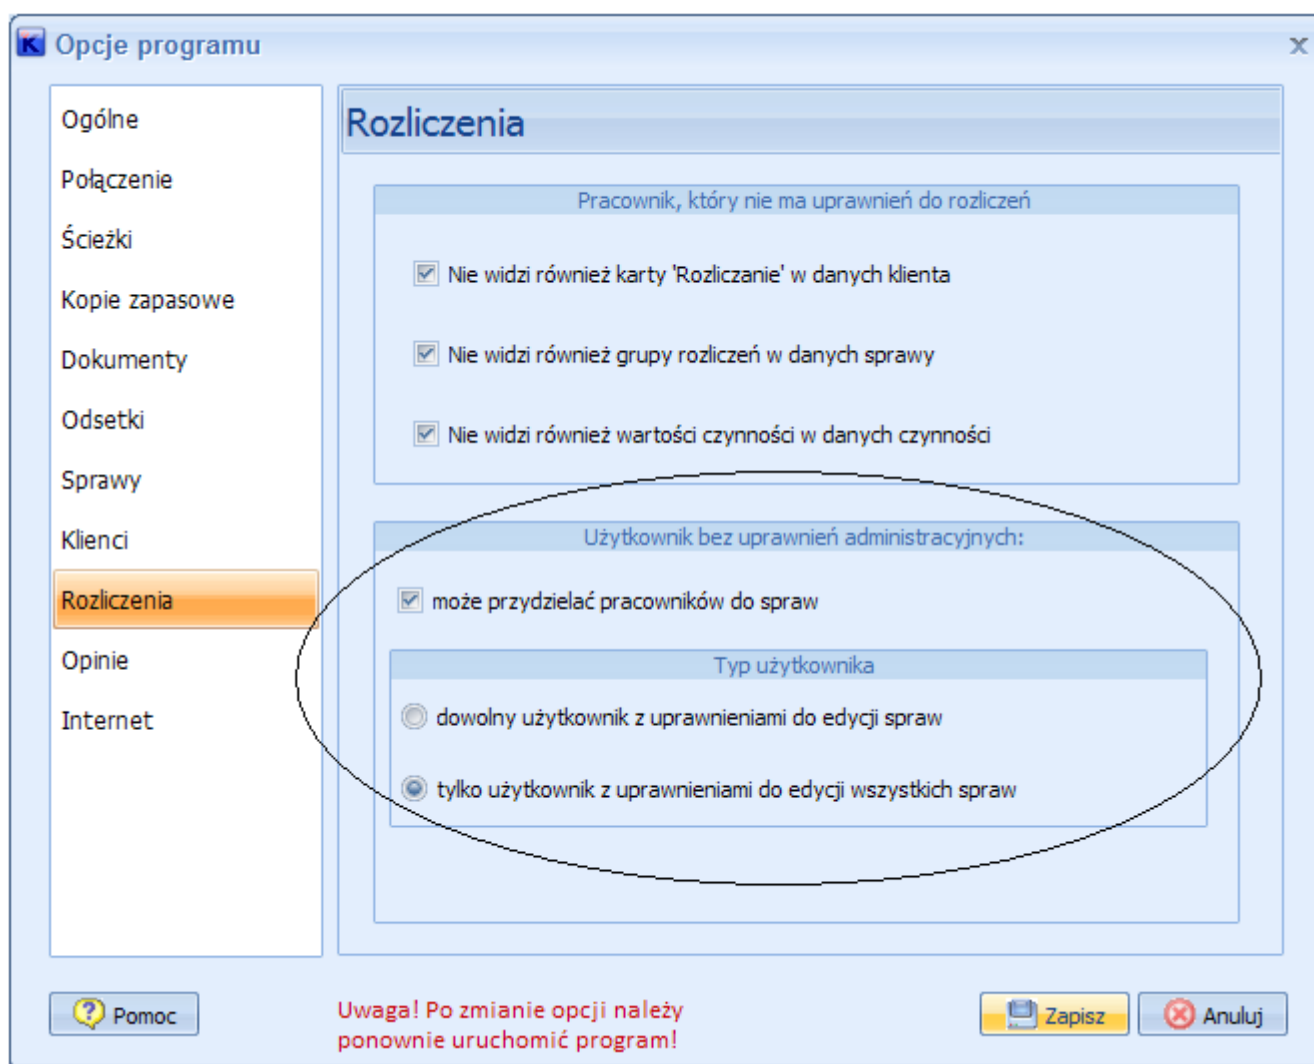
Opcje programu

Ogólne
Połączenie
Ścieżki
Kopie zapasowe
Dokumenty
Odsetki
Sprawy
Klienci
Rozliczenia
Opinie
Internet

Rozliczenia

Pracownik, który nie ma uprawnień do rozliczeń

Nie widzi również karty 'Rozliczanie' w danych klienta

Nie widzi również grupy rozliczeń w danych sprawy

Nie widzi również wartości czynności w danych czynności

Użytkownik bez uprawnień administracyjnych:

może przydzielać pracowników do spraw

Typ użytkownika

dowolny użytkownik z uprawnieniami do edycji spraw

tylko użytkownik z uprawnieniami do edycji wszystkich spraw

Pomoc

Uwaga! Po zmianie opcji należy ponownie uruchomić program!

Zapisz

Anuluj